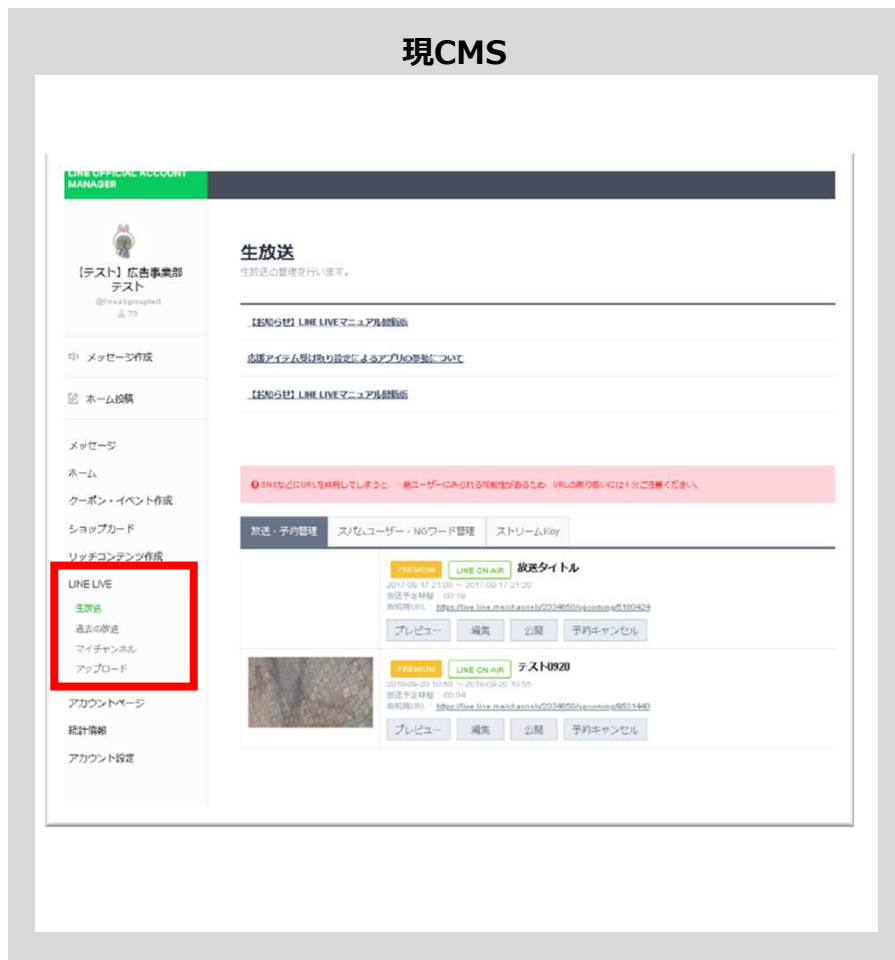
現CMS

LINE OFFICIAL ACCOUNT MANAGER

【テスト】広告事業部テスト
@lineadgrouptest
73

メッセージ作成

ホーム投稿

メッセージ
ホーム
クーポン・イベント作成
ショップカード
リッチコンテンツ作成
LINE LIVE
生放送
過去の放送
マイチャンネル
アップロード
アカウントページ
統計情報
アカウント設定

生放送
生放送の管理を行います。

【お知らせ】LINE LIVEマニュアル最新版

応援アイテム受け取り設定によるアプリの挙動について

【お知らせ】LINE LIVEマニュアル最新版

SNSなどにURLを共有してしまうと、一般ユーザーにみられる可能性があるため、URLの取り扱いには十分ご注意ください。

放送・予約管理 | スパムユーザー・NGワード管理 | ストリームKey

PREMIUM LINE ON AIR 放送タイトル
2017-09-17 21:00 ~ 2017-09-17 21:20
放送予定時間：00:18
告知用URL：https://live.line.me/channels/2034650/upcoming/5180424
プレビュー 編集 公開 予約キャンセル

PREMIUM LINE ON AIR テスト0920
2018-09-20 10:50 ~ 2018-09-20 10:55
放送予定時間：00:04
告知用URL：https://live.line.me/channels/2034650/upcoming/9531440
プレビュー 編集 公開 予約キャンセル